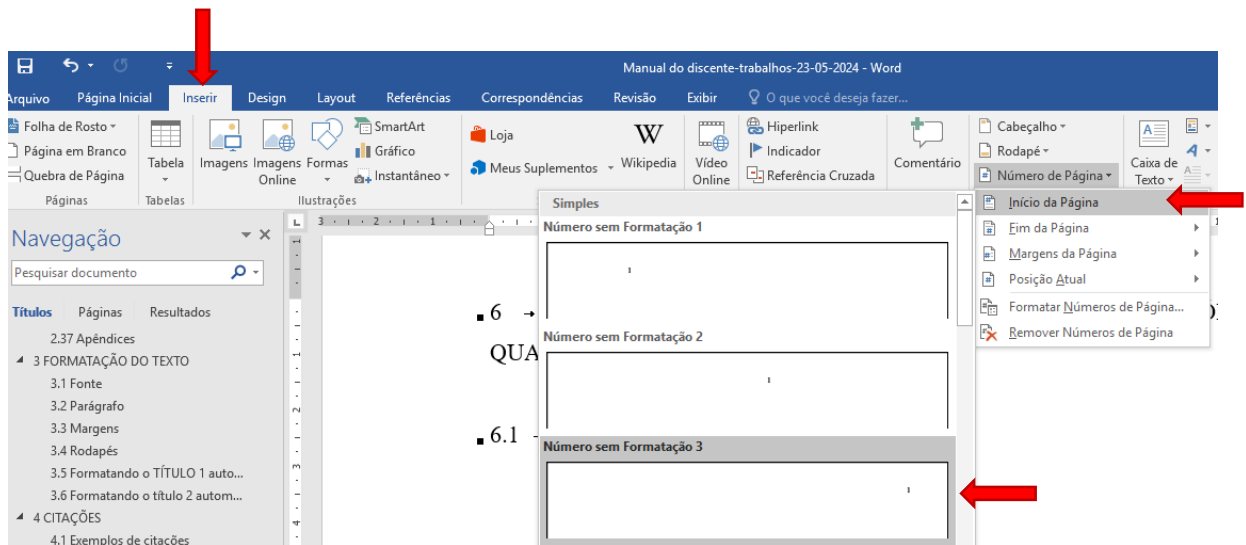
Manual do discente-trabalhos-23-05-2024 - Word

Arquivo Página Inicial Inserir Design Layout Referências Correspondências Revisão Exibir O que você deseja fazer...

Folha de Rosto
Página em Branco
Quebra de Página
Páginas

Tabela
Tabelas

Imagens Imagens Online Formas
SmartArt
Gráfico
Instantâneo
Ilustrações

Loja
Meus Suplementos
Wikipedia

Vídeo Online

Hiperlink
Indicador
Referência Cruzada

Comentário

Cabeçalho
Rodapé
Número de Página

Caixa de Texto

Navegação

Pesquisar documento

Títulos Páginas Resultados

2.37 Apêndices
3 FORMATAÇÃO DO TEXTO
3.1 Fonte
3.2 Parágrafo
3.3 Margens
3.4 Rodapés
3.5 Formatando o TÍTULO 1 auto...
3.6 Formatando o título 2 autom...
4 CITAÇÕES
4.1 Exemplos de citações

Simples
Número sem Formatação 1
Número sem Formatação 2
Número sem Formatação 3

Início da Página
Fim da Página
Margens da Página
Posição Atual
Formatar Números de Página...
Remover Números de Página

6
QUA
6.1